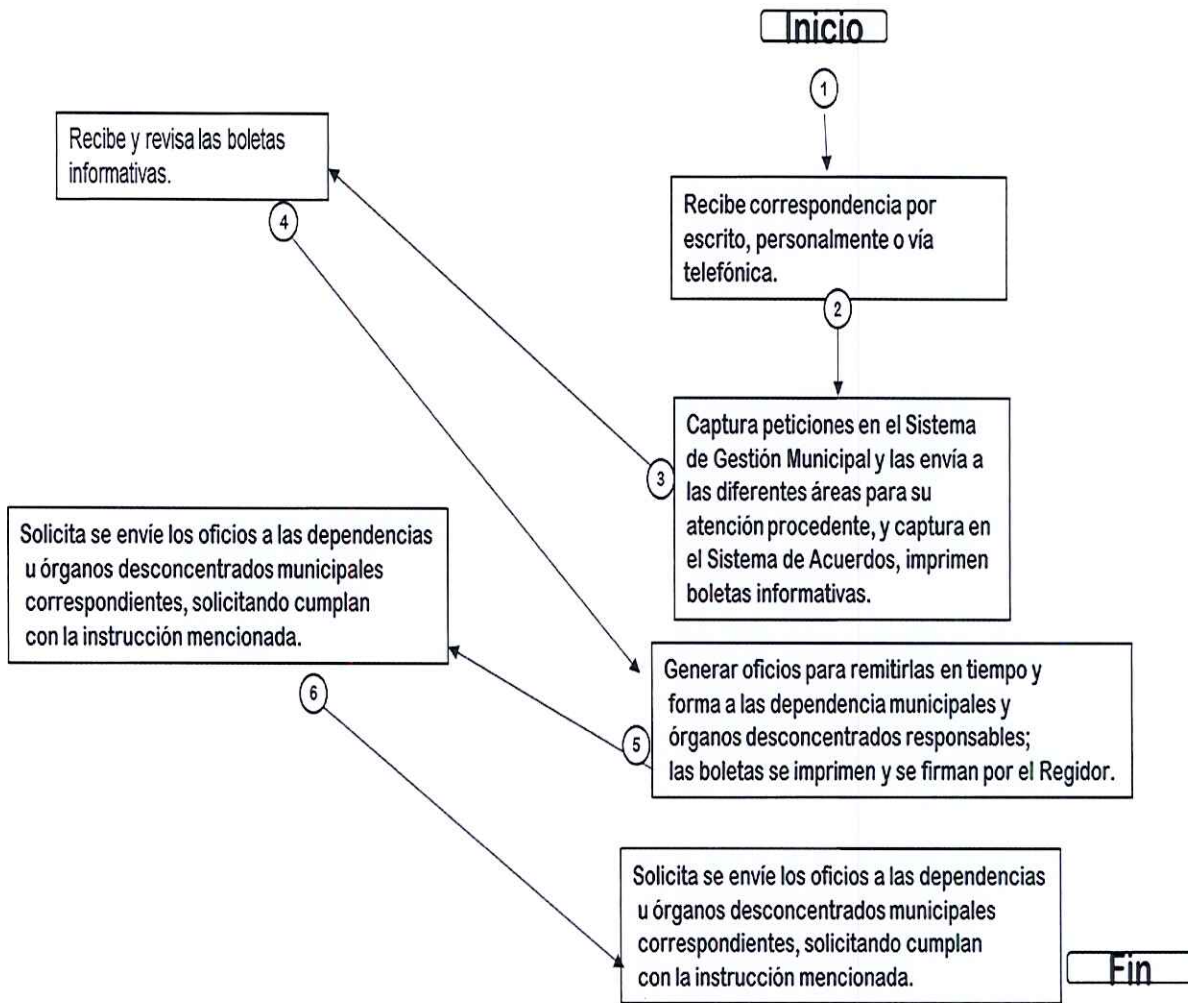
Inicio

1

Recibe correspondencia por escrito, personalmente o vía telefónica.

2

Captura peticiones en el Sistema de Gestión Municipal y las envía a las diferentes áreas para su atención procedente, y captura en el Sistema de Acuerdos, imprimen boletas informativas.

3

Recibe y revisa las boletas informativas.

4

Generar oficios para remitirlas en tiempo y forma a las dependencia municipales y órganos desconcentrados responsables; las boletas se imprimen y se firman por el Regidor.

5

Solicita se envíe los oficios a las dependencias u órganos desconcentrados municipales correspondientes, solicitando cumplan con la instrucción mencionada.

6

Solicita se envíe los oficios a las dependencias u órganos desconcentrados municipales correspondientes, solicitando cumplan con la instrucción mencionada.

Fin